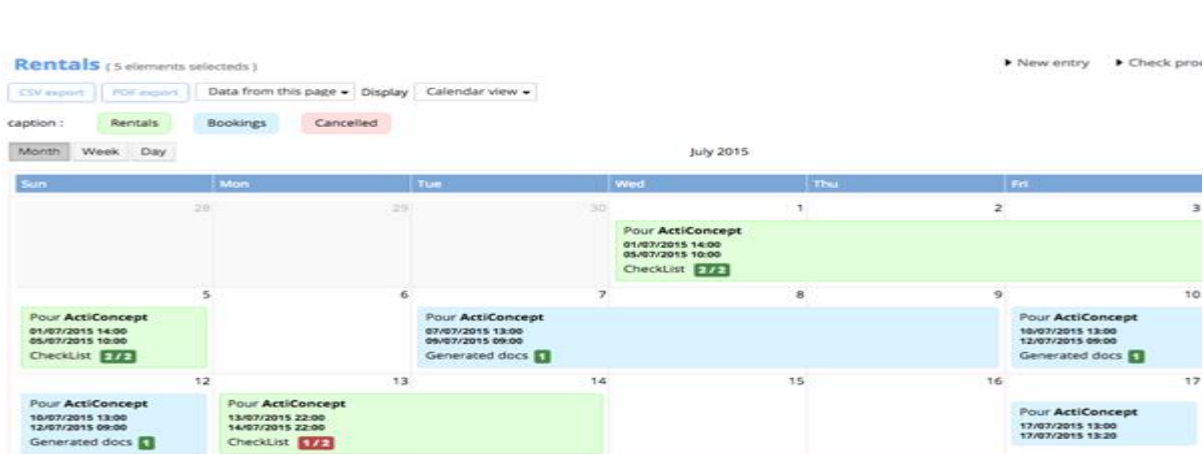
Rentals ( 5 elements selecteds )

▸ New entry ▸ Check pro

CSV export PDF export Data from this page ▾ Display Calendar view ▾

caption : Rentals Bookings Cancelled

Month Week Day

July 2015

| Sun | Mon | Tue | Wed | Thu | Fri |
|---|---|---|---|---|---|
| 28 | 29 | 30 | 1 Pour ActiConcept 01/07/2015 14:00 05/07/2015 10:00 CheckList 2/2 | 2 | 3 |
| 5 Pour ActiConcept 01/07/2015 14:00 05/07/2015 10:00 CheckList 2/2 | 6 | 7 Pour ActiConcept 07/07/2015 13:00 09/07/2015 09:00 Generated docs 1 | 8 | 9 | 10 Pour ActiConcept 10/07/2015 13:00 12/07/2015 09:00 Generated docs 1 |
| 12 Pour ActiConcept 10/07/2015 13:00 12/07/2015 09:00 Generated docs 1 | 13 Pour ActiConcept 13/07/2015 22:00 14/07/2015 22:00 CheckList 1/2 | 14 | 15 | 16 | 17 Pour ActiConcept 17/07/2015 13:00 17/07/2015 13:20 |